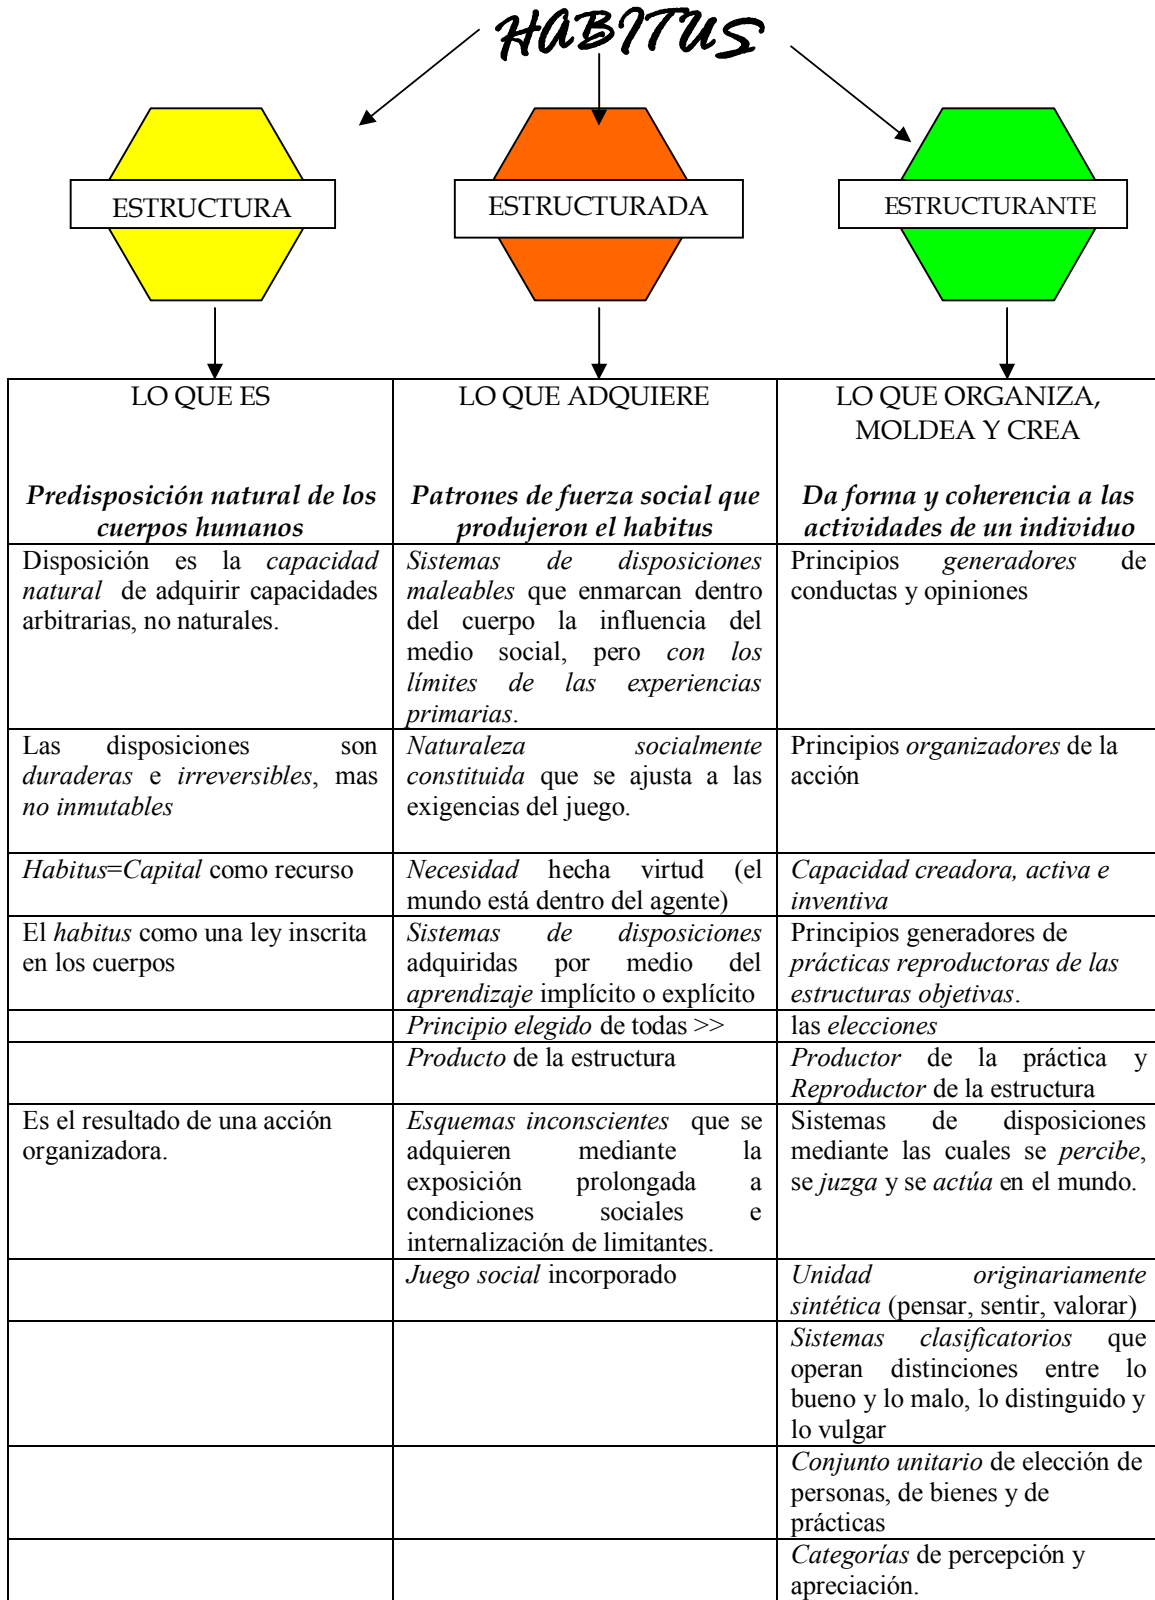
HABITUS

ESTRUCTURA

ESTRUCTURADA

ESTRUCTURANTE

| LO QUE ES<br><br>Predisposición natural de los cuerpos humanos | LO QUE ADQUIERE<br><br>Patrones de fuerza social que produjeron el habitus | LO QUE ORGANIZA, MOLDEA Y CREA<br><br>Da forma y coherencia a las actividades de un individuo |
|---|---|---|
| Disposición es la capacidad natural de adquirir capacidades arbitrarias, no naturales. | Sistemas de disposiciones maleables que enmarcan dentro del cuerpo la influencia del medio social, pero con los límites de las experiencias primarias. | Principios generadores de conductas y opiniones |
| Las disposiciones son duraderas e irreversibles, mas no inmutables | Naturaleza socialmente constituida que se ajusta a las exigencias del juego. | Principios organizadores de la acción |
| Habitus=Capital como recurso | Necesidad hecha virtud (el mundo está dentro del agente) | Capacidad creadora, activa e inventiva |
| El habitus como una ley inscrita en los cuerpos | Sistemas de disposiciones adquiridas por medio del aprendizaje implícito o explícito | Principios generadores de prácticas reproductoras de las estructuras objetivas. |
| | Principio elegido de todas >> | las elecciones |
| | Producto de la estructura | Productor de la práctica y Reproductor de la estructura |
| Es el resultado de una acción organizadora. | Esquemas inconscientes que se adquieren mediante la exposición prolongada a condiciones sociales e internalización de limitantes. | Sistemas de disposiciones mediante las cuales se percibe, se juzga y se actúa en el mundo. |
| | Juego social incorporado | Unidad originariamente sintética (pensar, sentir, valorar) |
| | | Sistemas clasificatorios que operan distinciones entre lo bueno y lo malo, lo distinguido y lo vulgar |
| | | Conjunto unitario de elección de personas, de bienes y de prácticas |
| | | Categorías de percepción y apreciación. |